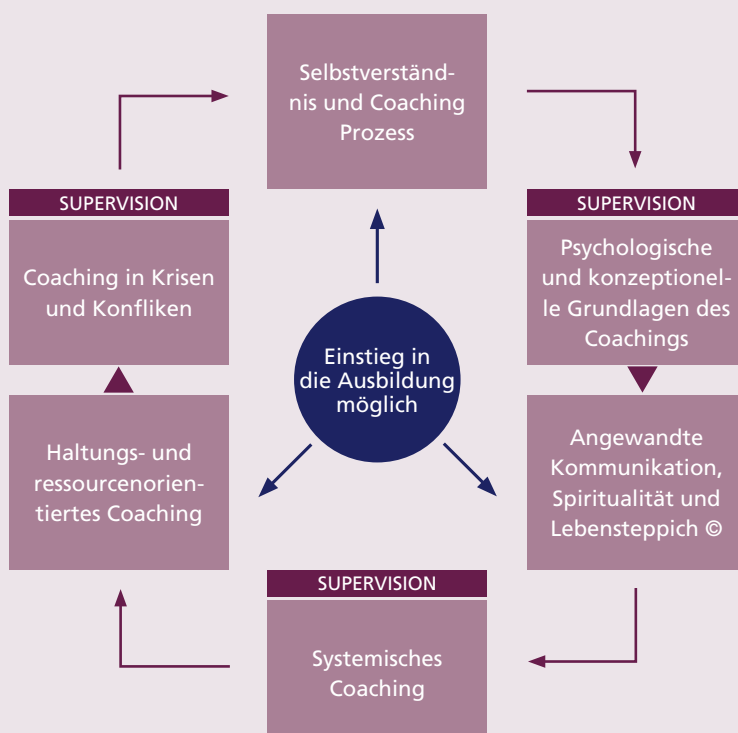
Selbstverständnis und Coaching Prozess

SUPERVISION

Psychologische und konzeptionelle Grundlagen des Coachings

Angewandte Kommunikation, Spiritualität und Lebensteppich ©

SUPERVISION

Systemisches Coaching

Haltungs- und ressourcenorientiertes Coaching

SUPERVISION

Coaching in Krisen und Konfliken

Einstieg in die Ausbildung möglich